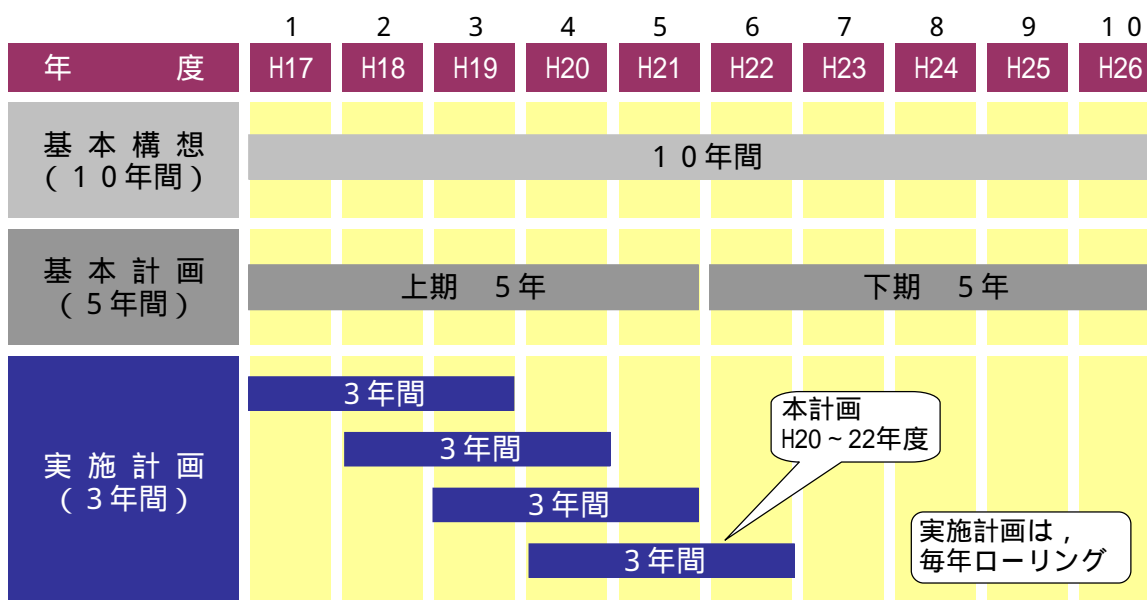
| | 1 | 2 | 3 | 4 | 5 | 6 | 7 | 8 | 9 | 10 |
|---|---|---|---|---|---|---|---|---|---|---|
| 年 度 | H17 | H18 | H19 | H20 | H21 | H22 | H23 | H24 | H25 | H26 |
| 基本構想（10年間） | 10年間 | | | | | | | | | |
| 基本計画（5年間） | 上期 5年 | | | | | 下期 5年 | | | | |
| 実施計画（3年間） | 3年間 | | | | | | | | | |
| | | 3年間 | | | | | | | | |
| | | | 3年間 | | | | | | | |
| | | | | 3年間 | | | | | | |

本計画
H20～22年度

実施計画は，
毎年ローリング